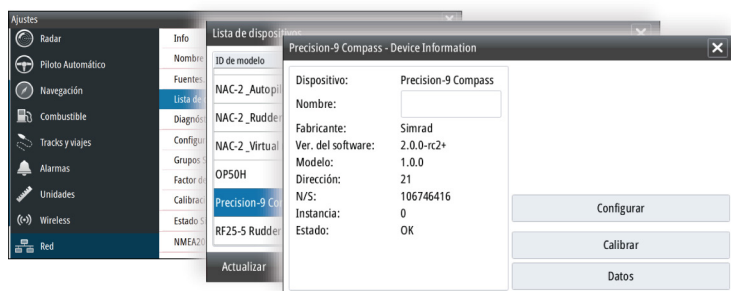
Ajustes

Radar
Piloto Automático
Navegación
Combustible
Tracks y viajes
Alarmas
Unidades
Wireless
Red

Info
Nombre
Fuentes
Lista de
Diagnós
Configur
Grupos
Factor d
Calibrac
Estado S
NMEA20

Lista de dispositivos

ID de modelo
NAC-2 _Autopil
NAC-2 _Rudder
NAC-2 _Virtual
OP50H
Precision-9 Co
RF25-5 Rudder

Actualizar

Precision-9 Compass - Device Information

| | |
|---|---|
| Dispositivo: | Precision-9 Compass |
| Nombre: | |
| Fabricante: | Simrad |
| Ver. del software: | 2.0.0-rc2+ |
| Modelo: | 1.0.0 |
| Dirección: | 21 |
| N/S: | 106746416 |
| Instancia: | 0 |
| Estado: | OK |

Configurar
Calibrar
Datos